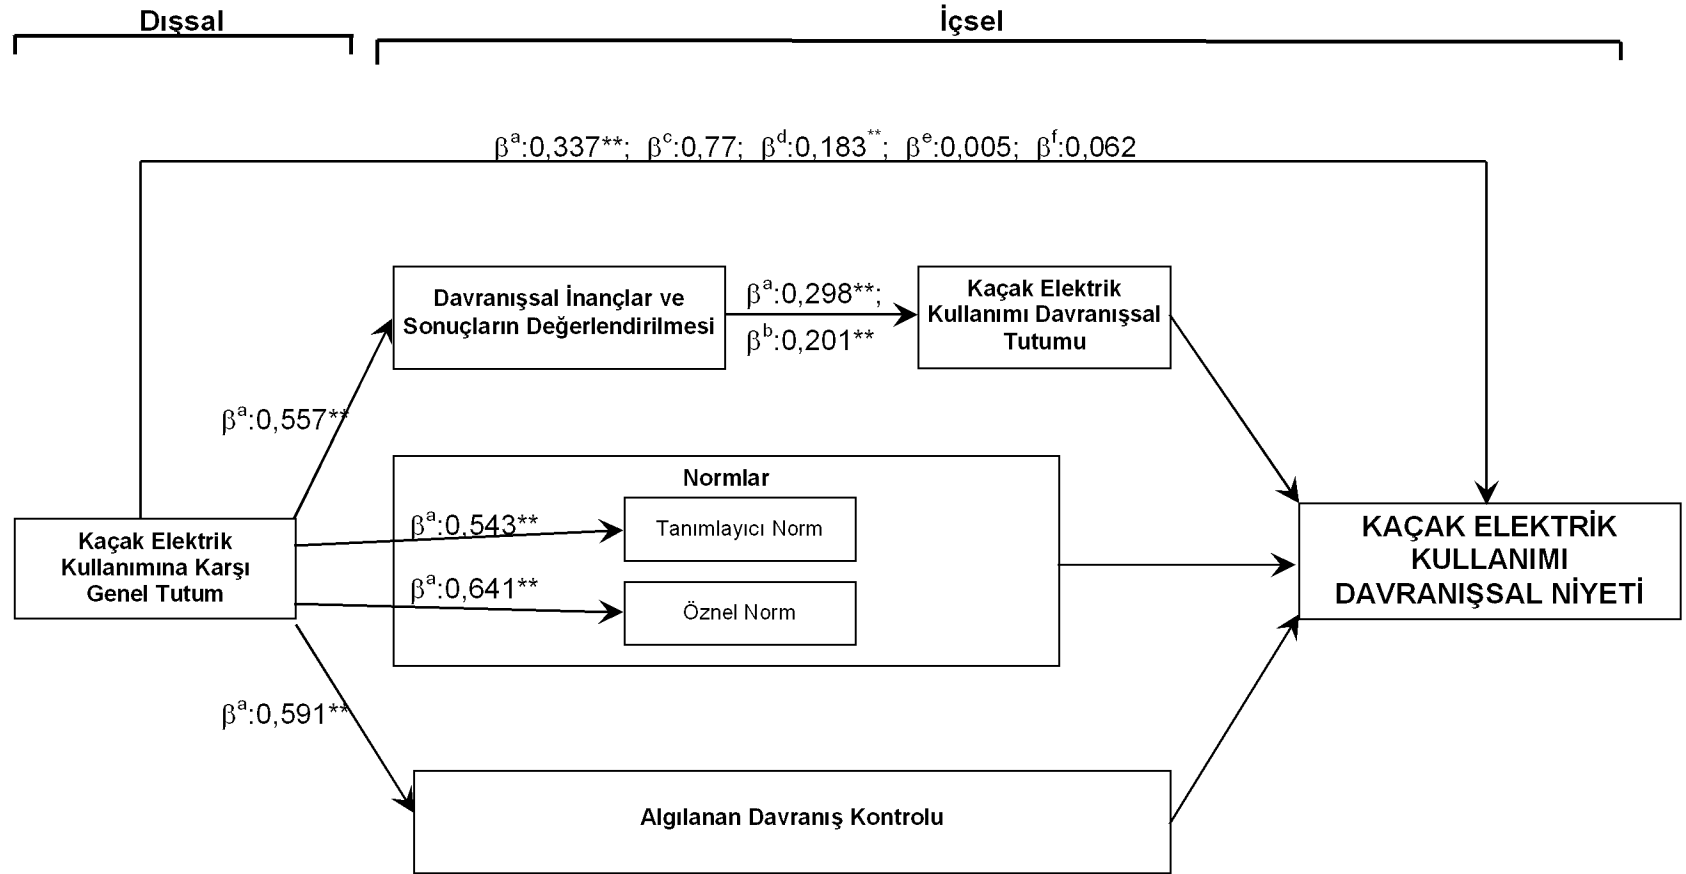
Dışsal

İçsel

$\beta^a$:0,337**; $\beta^c$:0,77; $\beta^d$:0,183**; $\beta^e$:0,005; $\beta^f$:0,062

Davranışsal İnançlar ve Sonuçların Değerlendirilmesi

$\beta^a$:0,298**; $\beta^b$:0,201**

Kaçak Elektrik Kullanımı Davranışsal Tutumu

$\beta^a$:0,557**

Normlar

$\beta^a$:0,543**

Tanımlayıcı Norm

$\beta^a$:0,641**

Öznel Norm

Kaçak Elektrik Kullanımına Karşı Genel Tutum

KAÇAK ELEKTRİK KULLANIMI DAVRANIŞSAL NİYETİ

$\beta^a$:0,591**

Algılanan Davranış Kontrolu